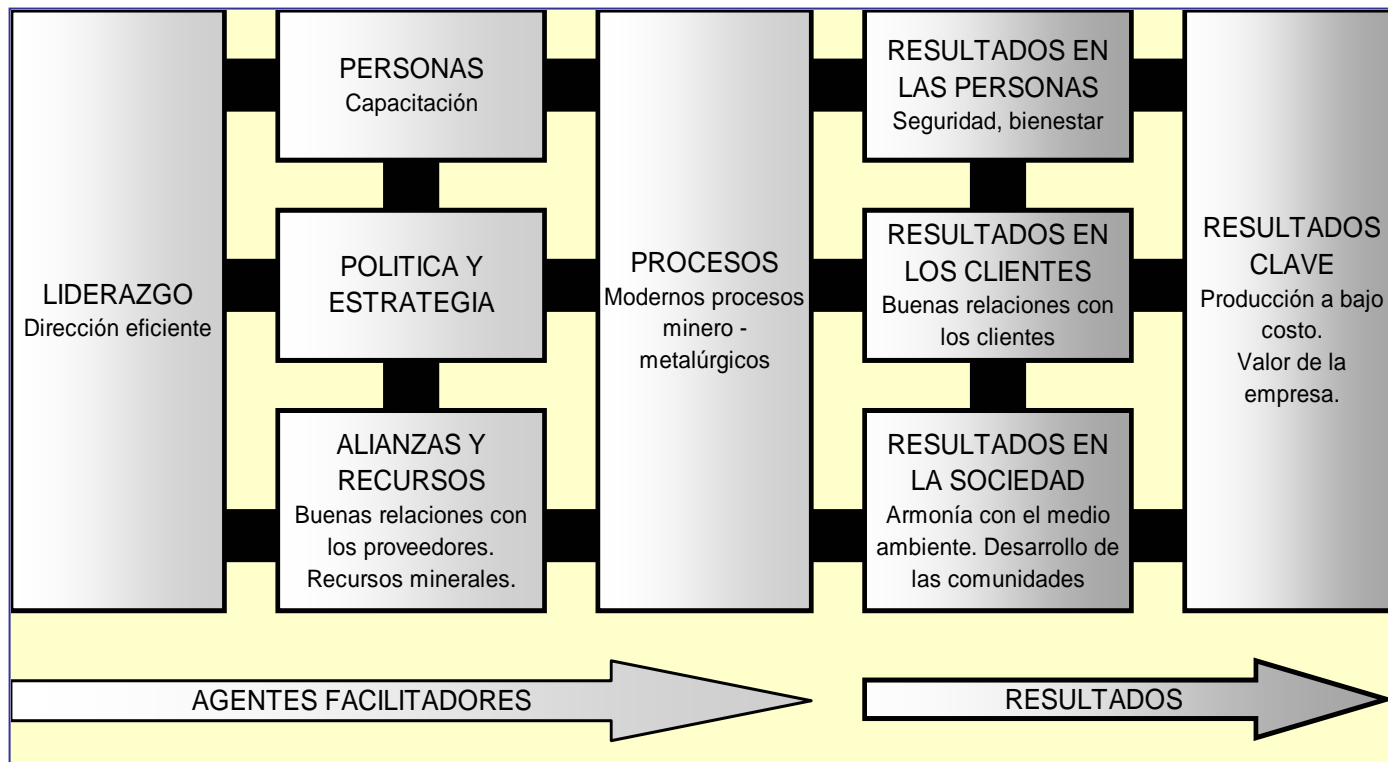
LIDERAZGO
Dirección eficiente

PERSONAS
Capacitación

POLITICA Y ESTRATEGIA

ALIANZAS Y RECURSOS
Buenas relaciones con los proveedores. Recursos minerales.

PROCESOS
Modernos procesos minero - metalúrgicos

RESULTADOS EN LAS PERSONAS
Seguridad, bienestar

RESULTADOS EN LOS CLIENTES
Buenas relaciones con los clientes

RESULTADOS EN LA SOCIEDAD
Armonía con el medio ambiente. Desarrollo de las comunidades

RESULTADOS CLAVE
Producción a bajo costo. Valor de la empresa.

AGENTES FACILITADORES

RESULTADOS